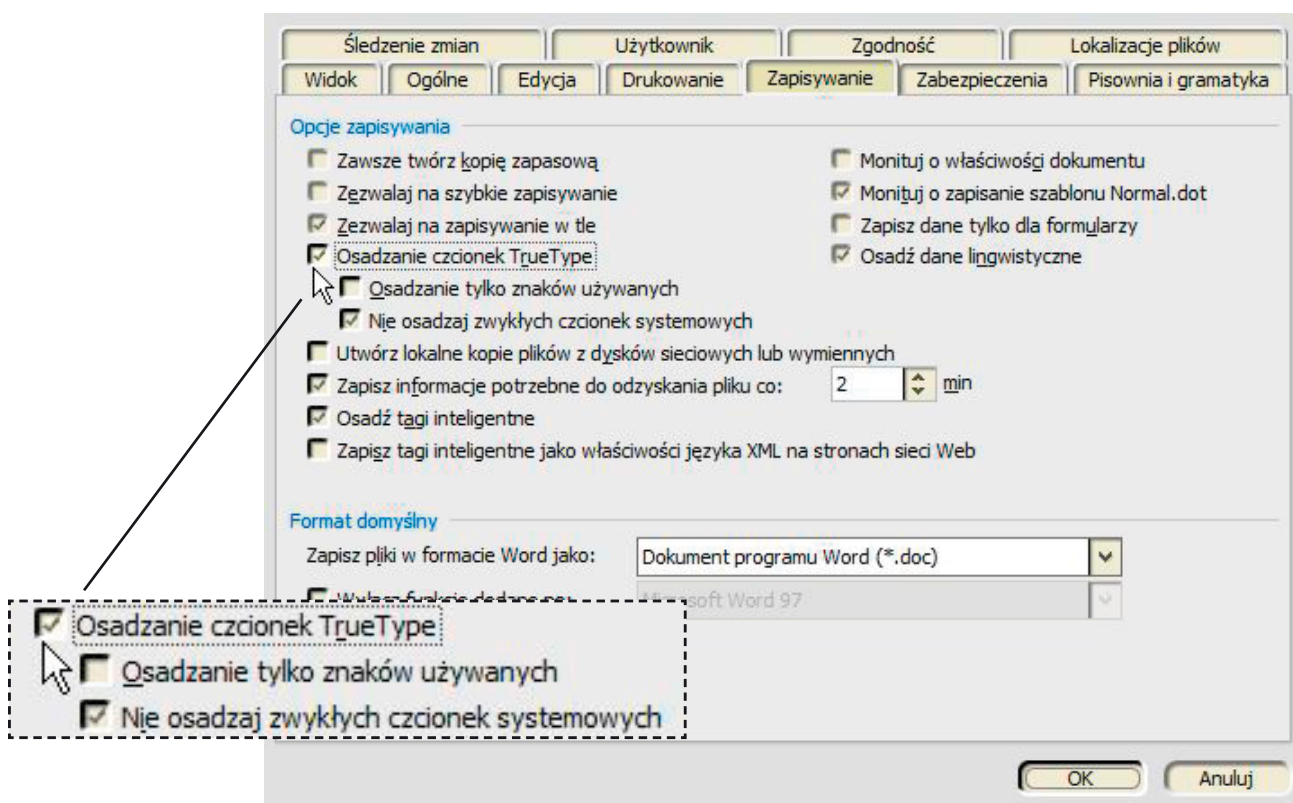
Śledzenie zmian | Użytkownik | Zgodność | Lokalizacje plików
Widok | Ogólne | Edycja | Drukowanie | Zapisywanie | Zabezpieczenia | Pisownia i gramatyka

Opcje zapisywania

Zawsze twórz kopię zapasową
Zezwalaj na szybkie zapisywanie
Zezwalaj na zapisywanie w tle
Osadzanie czcionek TrueType
Osadzanie tylko znaków używanych
Nie osadzaj zwykłych czcionek systemowych
Utwórz lokalne kopie plików z dysków sieciowych lub wymiennych
Zapisz informacje potrzebne do odzyskania pliku co: 2 min
Osadź tagi inteligentne
Zapisz tagi inteligentne jako właściwości języka XML na stronach sieci Web

Monituj o właściwości dokumentu
Monituj o zapisanie szablonu Normal.dot
Zapisz dane tylko dla formularzy
Osadź dane lingwistyczne

Format domyślny

Zapisz pliki w formacie Word jako: Dokument programu Word (*.doc)
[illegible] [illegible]soft Word 97

Osadzanie czcionek TrueType
Osadzanie tylko znaków używanych
Nie osadzaj zwykłych czcionek systemowych

OK
Anuluj